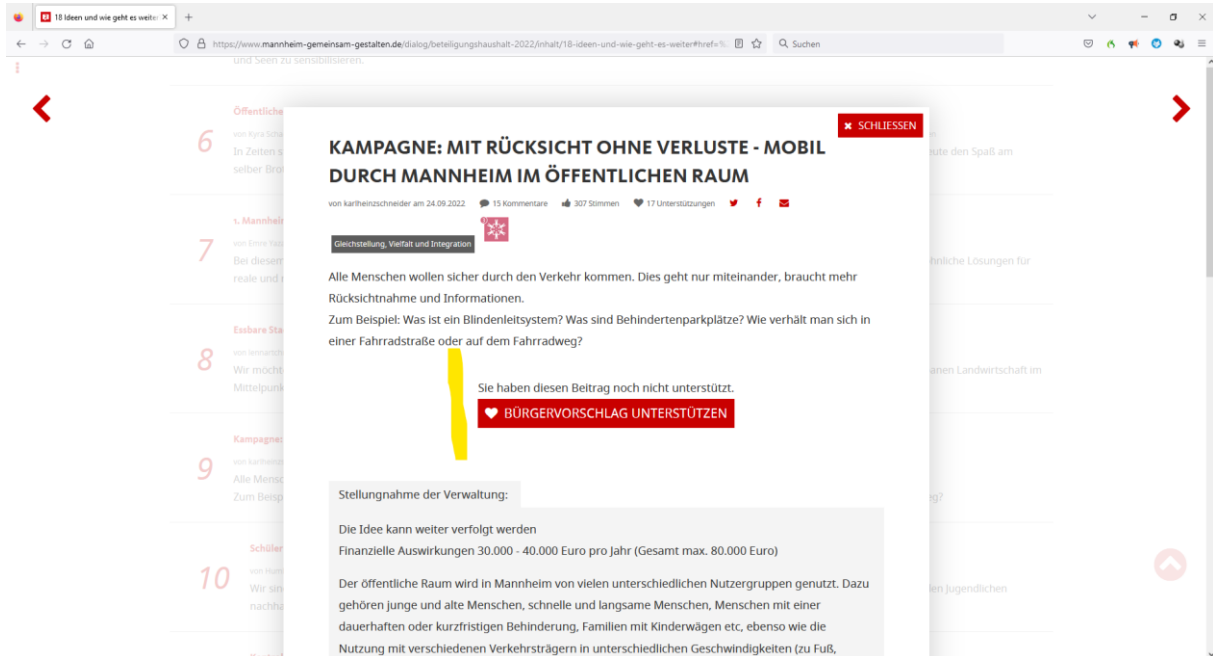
18 Ideen und wie geht es weiter ×

https://www.mannheim-gemeinsam-gestalten.de/dialog/beteiligungshaushalt-2022/inhalt/18-ideen-und-wie-geht-es-weiter#href=%

Suchen

und Seen zu sensibilisieren.

Öffentliche

6

von Kyra Scha

In Zeiten s

selber Bro

ute den Spaß am

s. Mannhei

7

von Emre Yaz

Bei diesem

reale und

hnliche Lösungen für

Essbare Sta

8

von lennartch

Wir möcht

Mittelpunk

anen Landwirtschaft im

Kampagne:

9

von karlheinz

Alle Mensc

Zum Beisp

g?

Schüler

10

von Hum

Wir sin

nachha

en Jugendlichen

SCHLIESSEN

KAMPAGNE: MIT RÜCKSICHT OHNE VERLUSTE - MOBIL DURCH MANNHEIM IM ÖFFENTLICHEN RAUM

von karlheinzschneider am 24.09.2022 15 Kommentare 307 Stimmen 17 Unterstützungen

Gleichstellung, Vielfalt und Integration

Alle Menschen wollen sicher durch den Verkehr kommen. Dies geht nur miteinander, braucht mehr Rücksichtnahme und Informationen.
Zum Beispiel: Was ist ein Blindenleitsystem? Was sind Behindertenparkplätze? Wie verhält man sich in einer Fahrradstraße oder auf dem Fahrradweg?

Sie haben diesen Beitrag noch nicht unterstützt.

BÜRGERVORSCHLAG UNTERSTÜTZEN

Stellungnahme der Verwaltung:

Die Idee kann weiter verfolgt werden
Finanzielle Auswirkungen 30.000 - 40.000 Euro pro Jahr (Gesamt max. 80.000 Euro)

Der öffentliche Raum wird in Mannheim von vielen unterschiedlichen Nutzergruppen genutzt. Dazu gehören junge und alte Menschen, schnelle und langsame Menschen, Menschen mit einer dauerhaften oder kurzfristigen Behinderung, Familien mit Kinderwägen etc, ebenso wie die Nutzung mit verschiedenen Verkehrsträgern in unterschiedlichen Geschwindigkeiten (zu Fuß,